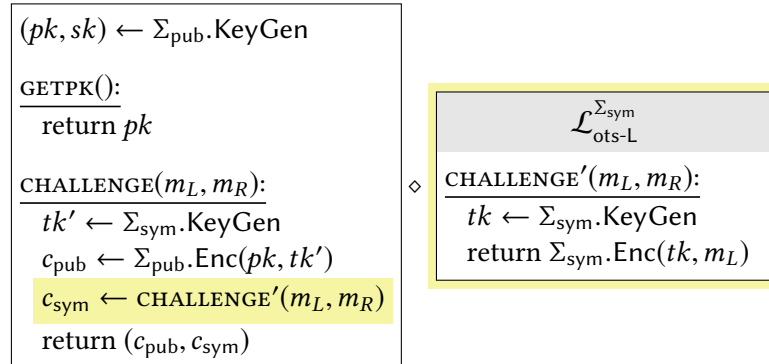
$(pk, sk) \leftarrow \Sigma_{\text{pub}}.\text{KeyGen}$

$\underline{\text{GETPK}()}$:
return $pk$

$\underline{\text{CHALLENGE}(m_L, m_R)}$:
$tk' \leftarrow \Sigma_{\text{sym}}.\text{KeyGen}$
$c_{\text{pub}} \leftarrow \Sigma_{\text{pub}}.\text{Enc}(pk, tk')$
$c_{\text{sym}} \leftarrow \text{CHALLENGE}'(m_L, m_R)$
return $(c_{\text{pub}}, c_{\text{sym}})$

$\diamond$

$\mathcal{L}_{\text{ots-L}}^{\Sigma_{\text{sym}}}$

$\underline{\text{CHALLENGE}'(m_L, m_R)}$:
$tk \leftarrow \Sigma_{\text{sym}}.\text{KeyGen}$
return $\Sigma_{\text{sym}}.\text{Enc}(tk, m_L)$